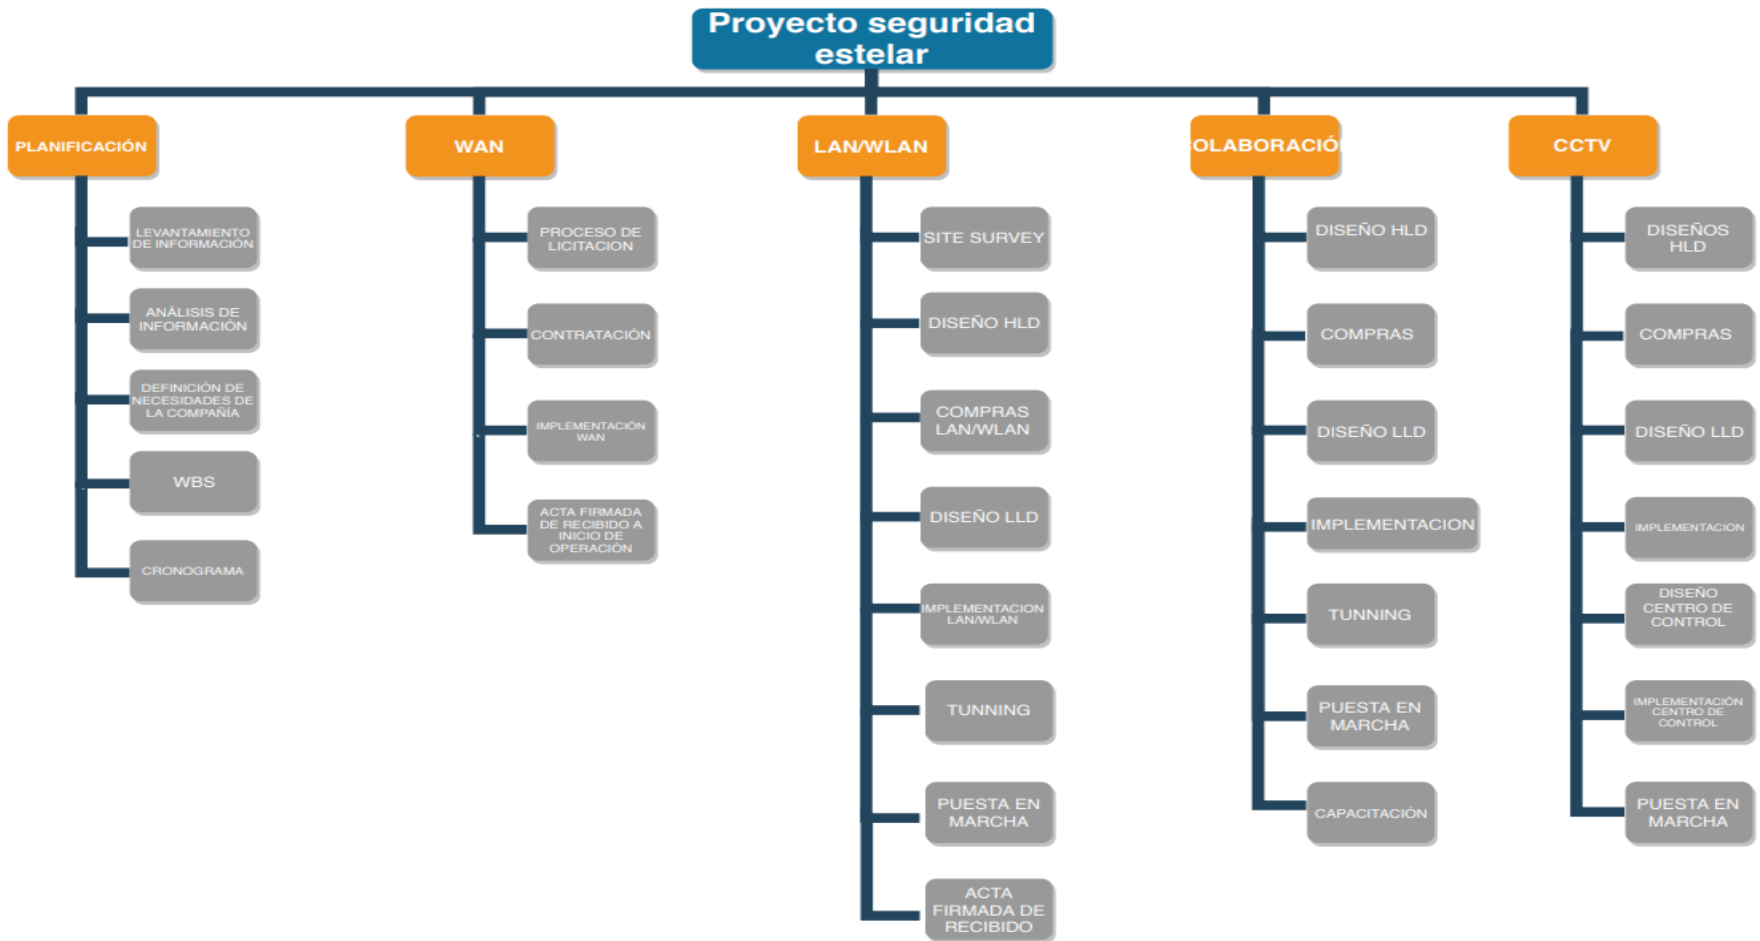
Proyecto seguridad estelar

PLANIFICACIÓN

LEVANTAMIENTO DE INFORMACIÓN

ANÁLISIS DE INFORMACIÓN

DEFINICIÓN DE NECESIDADES DE LA COMPAÑÍA

WBS

CRONOGRAMA

WAN

PROCESO DE LICITACION

CONTRATACIÓN

IMPLEMENTACIÓN WAN

ACTA FIRMADA DE RECIBIDO A INICIO DE OPERACIÓN

LAN/WLAN

SITE SURVEY

DISEÑO HLD

COMPRAS LAN/WLAN

DISEÑO LLD

IMPLEMENTACION LAN/WLAN

TUNNING

PUESTA EN MARCHA

ACTA FIRMADA DE RECIBIDO

OLABORACIÓ

DISEÑO HLD

COMPRAS

DISEÑO LLD

IMPLEMENTACION

TUNNING

PUESTA EN MARCHA

CAPACITACIÓN

CCTV

DISEÑOS HLD

COMPRAS

DISEÑO LLD

IMPLEMENTACION

DISEÑO CENTRO DE CONTROL

IMPLEMENTACIÓN CENTRO DE CONTROL

PUESTA EN MARCHA